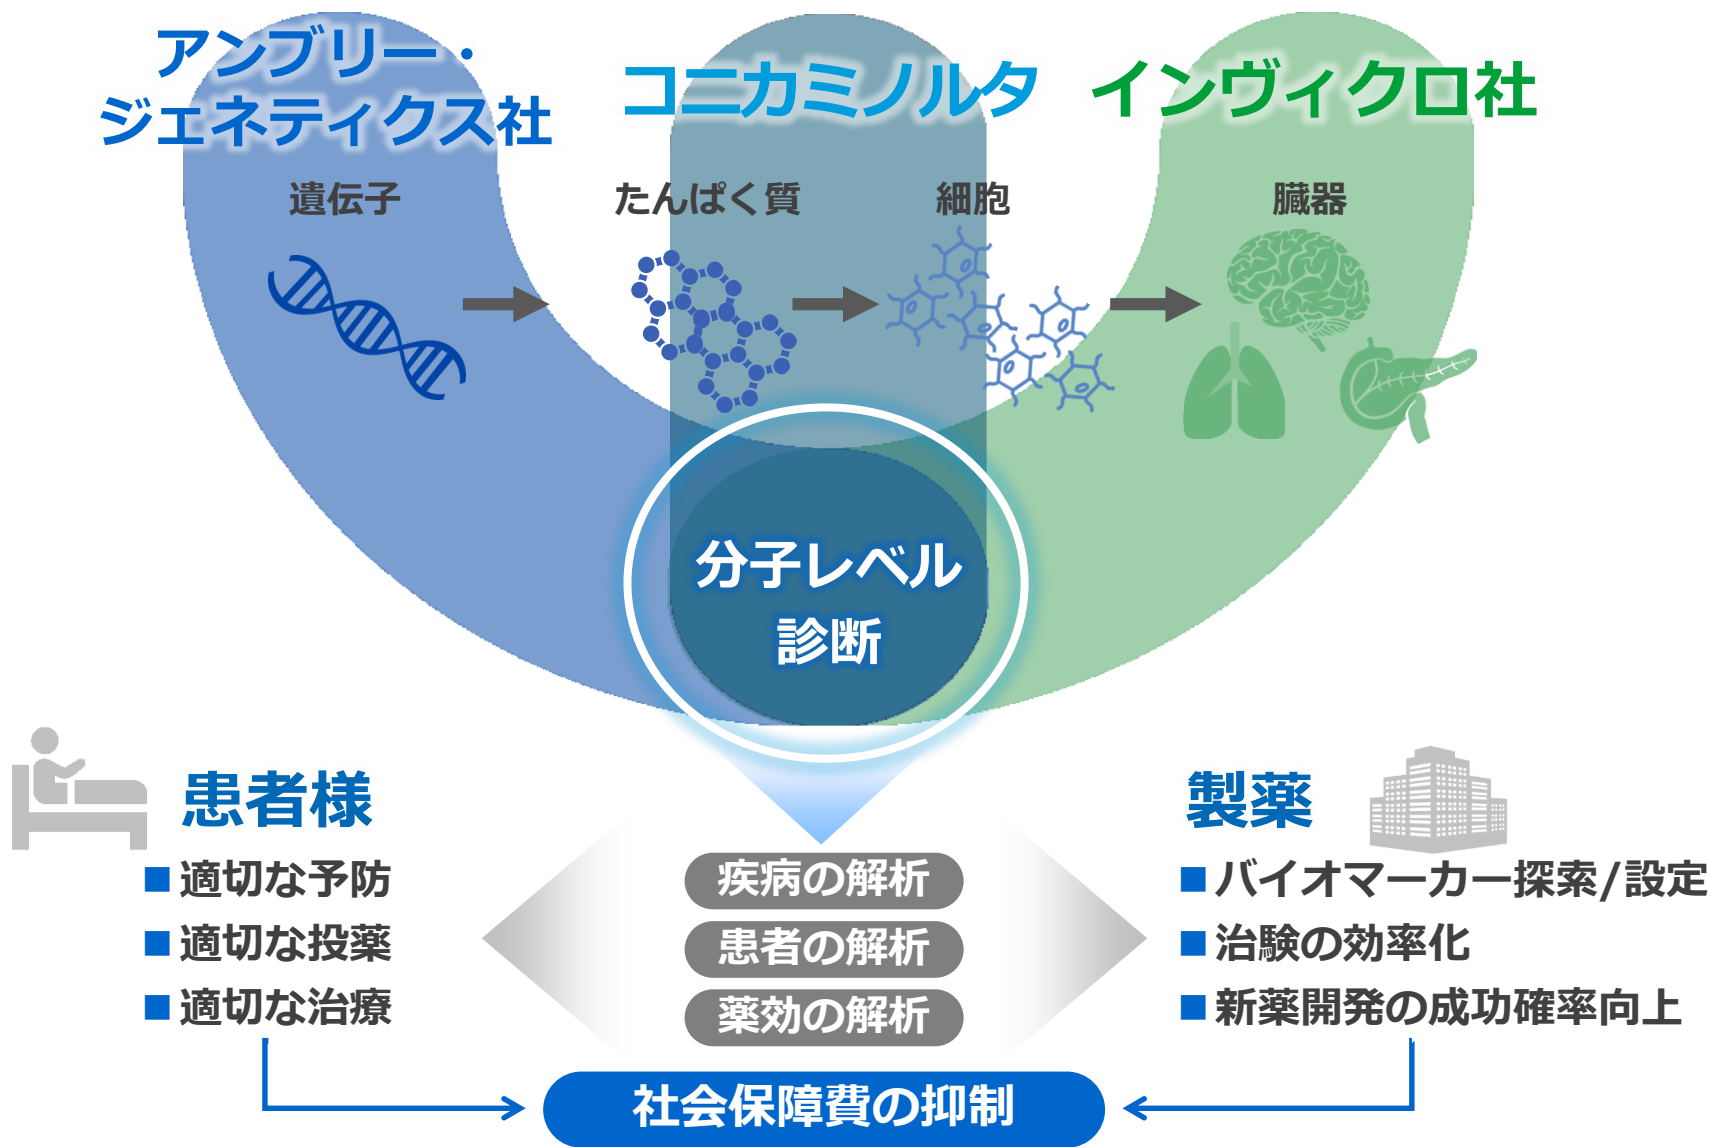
アンブリー・ジェネティクス社

コニカミノルタ

インヴィクロ社

遺伝子

たんぱく質

細胞

臓器

分子レベル診断

患者様

■適切な予防
■適切な投薬
■適切な治療

疾病の解析
患者の解析
薬効の解析

製薬

■バイオマーカー探索/設定
■治験の効率化
■新薬開発の成功確率向上

社会保障費の抑制